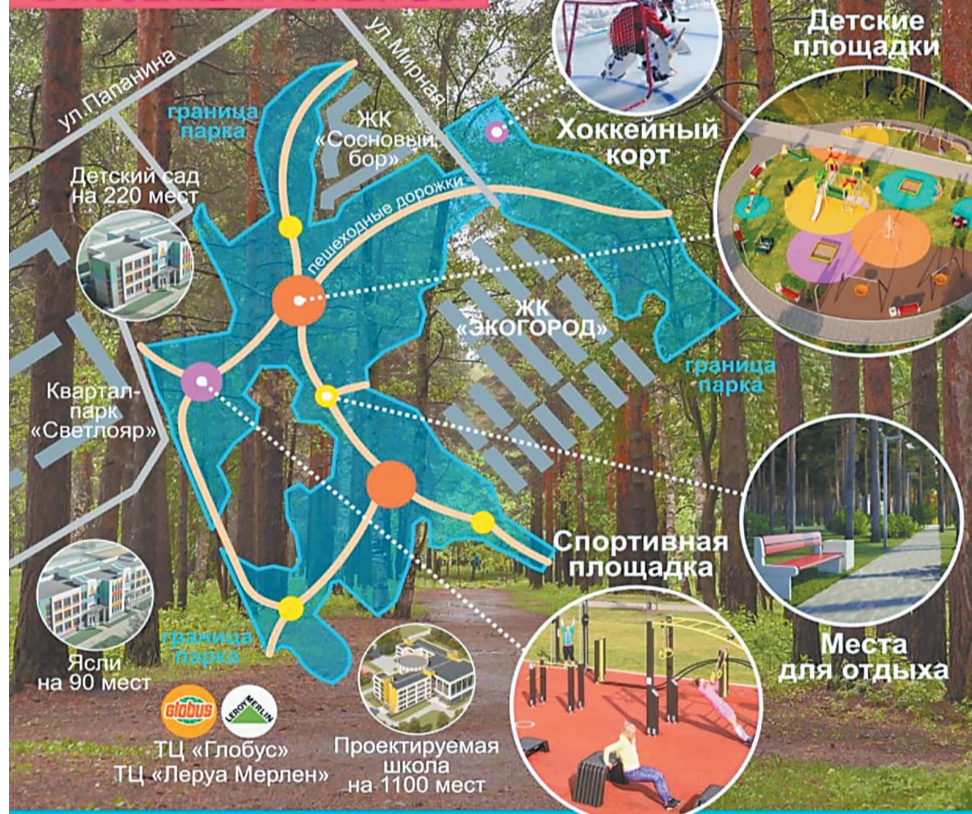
ул Папанина

ул Мирная

граница парка

ЖК «Сосновый бор»

Детский сад на 220 мест

пешеходные дорожки

Хоккейный корт

Детские площадки

ЖК «ЭКОГОРОД»

граница парка

Квартал-парк «Светлояр»

Спортивная площадка

Места для отдыха

граница парка

Ясли на 90 мест

globus

LEROY MERLIN

ТЦ «Глобус»
ТЦ «Леруа Мерлен»

Проектируемая школа на 1100 мест